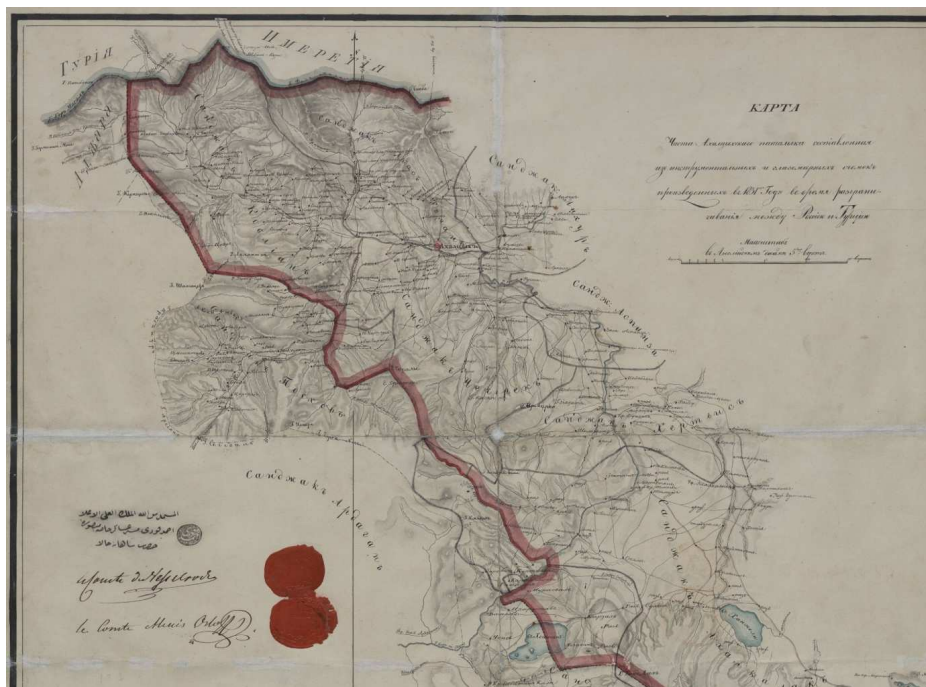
ГУРІЯ

ИМЕРЕТІЯ

КАРТА

Части Ахалцихского пашалыка составленная изъ инструментальныхъ и глазомѣрныхъ съемокъ произведенныхъ въ 18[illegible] Году во время разграничиванія между Россіи и Турціи

Масштабъ
въ Англійскомъ дюймѣ 5 Верстъ

Санджакъ Кобулетъ

Санджакъ Ахалкалакъ

Санджакъ Ахалцыхъ

Санджакъ Хертвисъ

Санджакъ Ардаганъ

Ахалцыхъ

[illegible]

le Comte de Nesselrode

le Comte Alexis Orloff